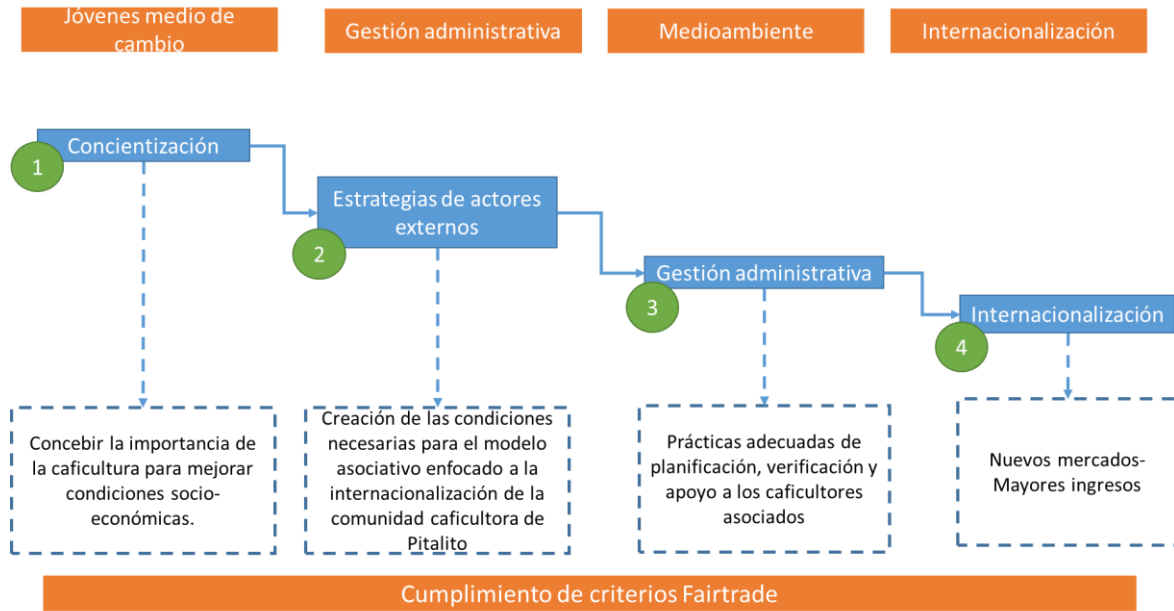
Jóvenes medio de cambio

Gestión administrativa

Medioambiente

Internacionalización

1
Concientización

2
Estrategias de actores externos

3
Gestión administrativa

4
Internacionalización

Concebir la importancia de la caficultura para mejorar condiciones socio-económicas.

Creación de las condiciones necesarias para el modelo asociativo enfocado a la internacionalización de la comunidad caficultora de Pitalito

Prácticas adecuadas de planificación, verificación y apoyo a los caficultores asociados

Nuevos mercados-Mayores ingresos

Cumplimiento de criterios Fairtrade